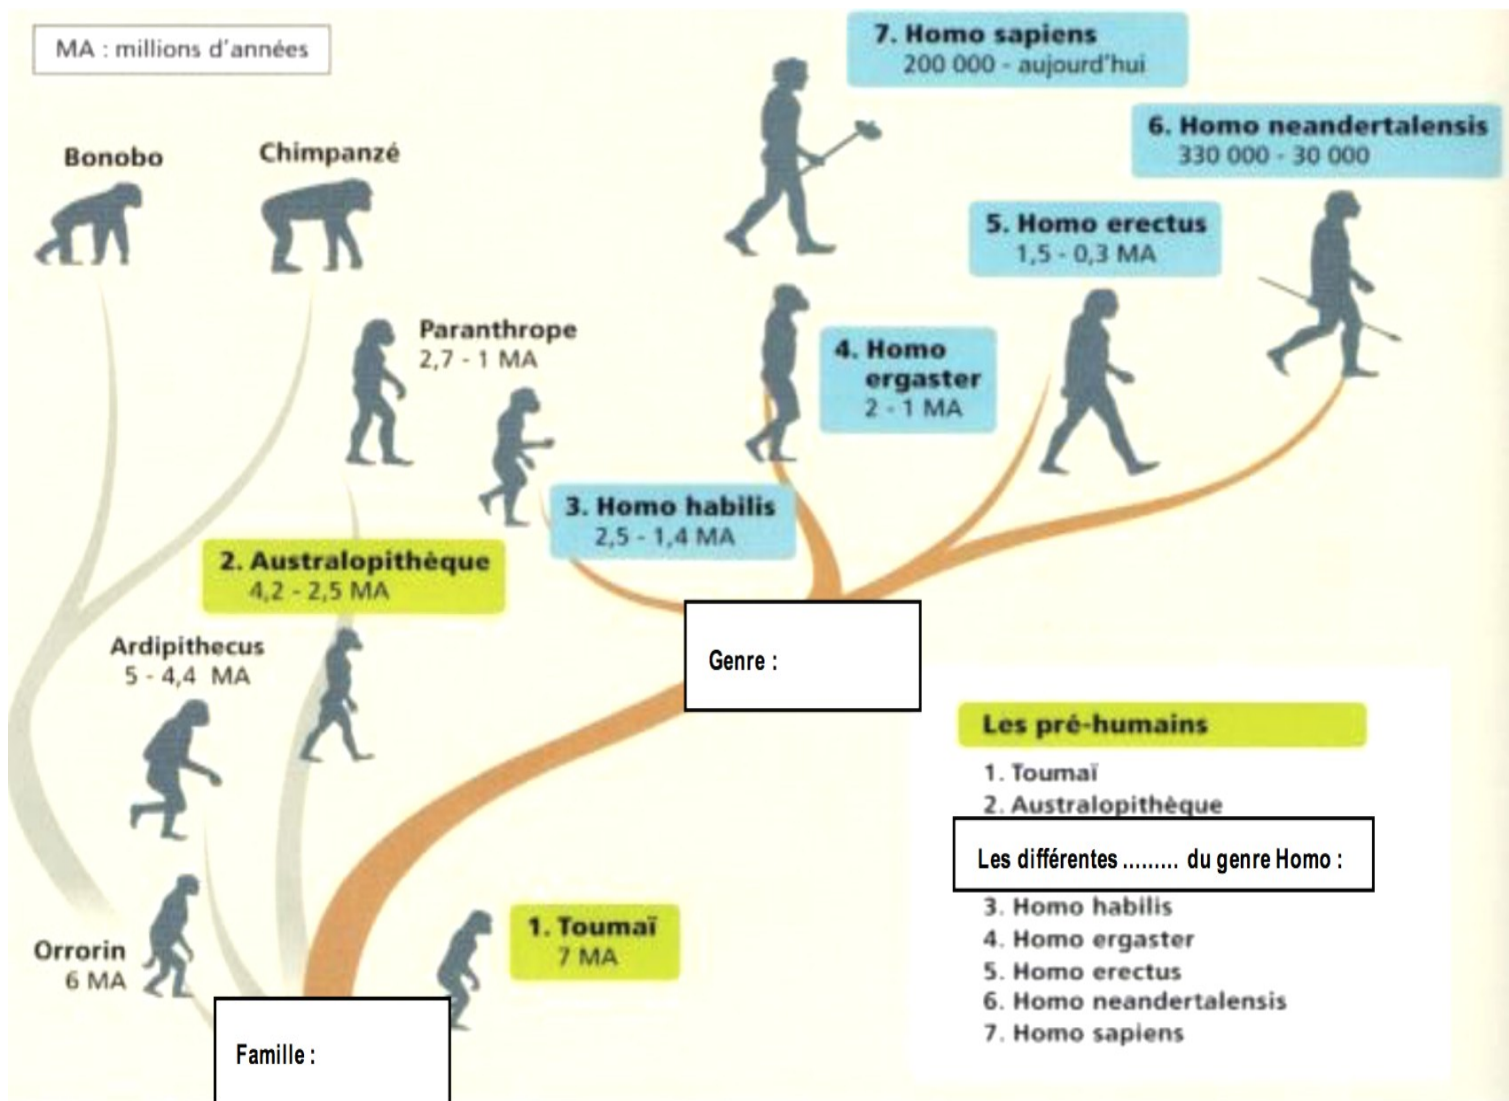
MA : millions d'années

Bonobo

Chimpanzé

7. Homo sapiens
200 000 - aujourd'hui

6. Homo neandertalensis
330 000 - 30 000

5. Homo erectus
1,5 - 0,3 MA

Paranthrope
2,7 - 1 MA

4. Homo ergaster
2 - 1 MA

3. Homo habilis
2,5 - 1,4 MA

2. Australopithèque
4,2 - 2,5 MA

Genre :

Ardipithecus
5 - 4,4 MA

Les pré-humains
1. Toumaï
2. Australopithèque

Les différentes ......... du genre Homo :
3. Homo habilis
4. Homo ergaster
5. Homo erectus
6. Homo neandertalensis
7. Homo sapiens

Orrorin
6 MA

1. Toumaï
7 MA

Famille :